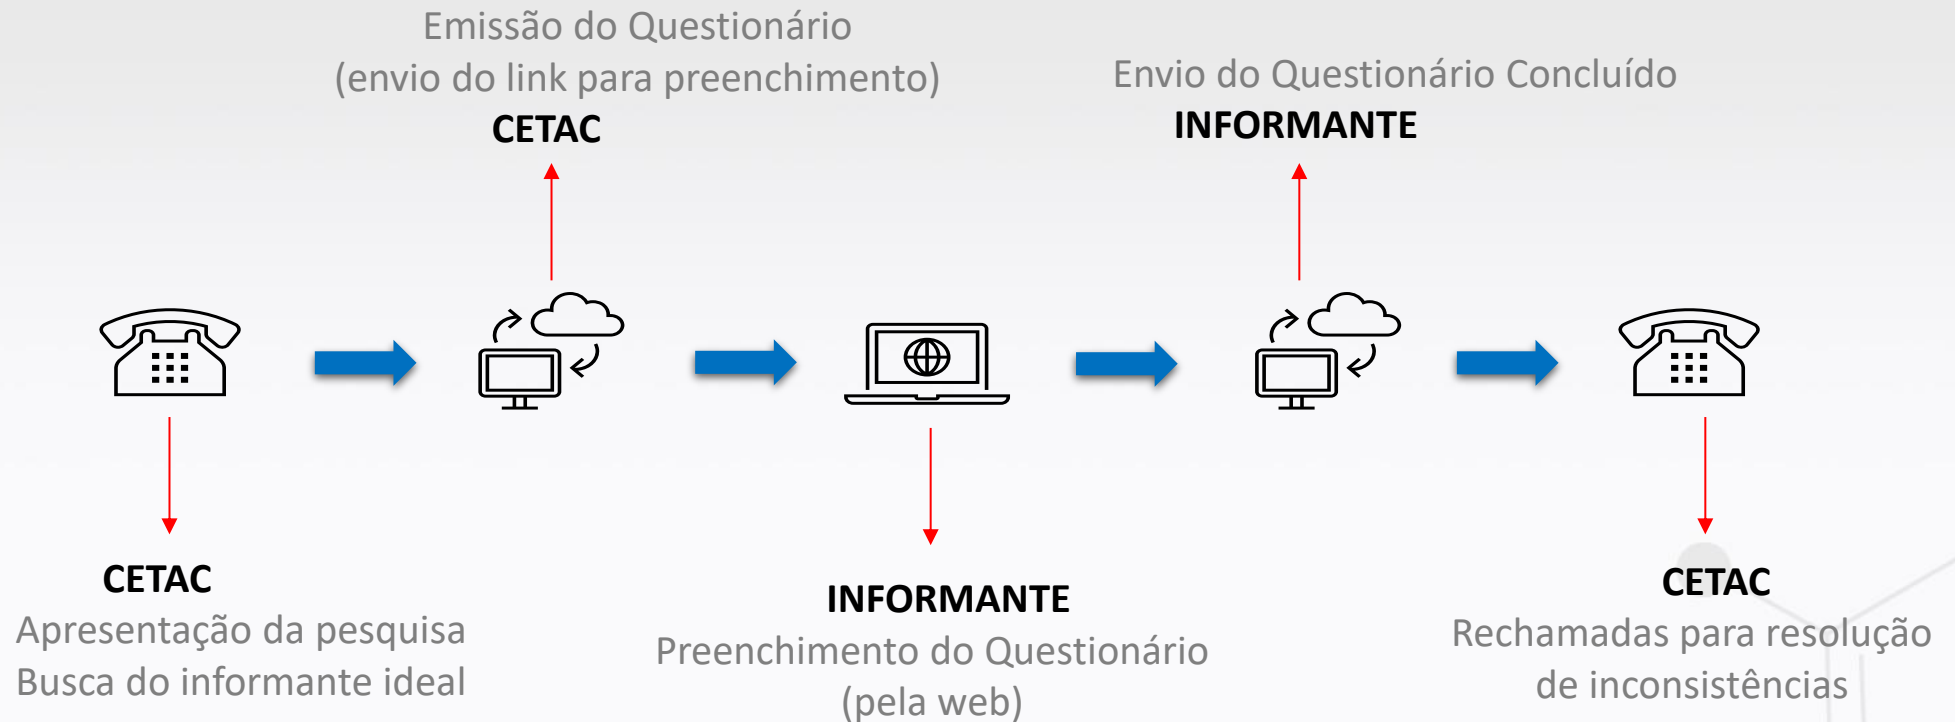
Emissão do Questionário
(envio do link para preenchimento)
CETAC

Envio do Questionário Concluído
INFORMANTE

CETAC
Apresentação da pesquisa
Busca do informante ideal

INFORMANTE
Preenchimento do Questionário
(pela web)

CETAC
Rechamadas para resolução
de inconsistências